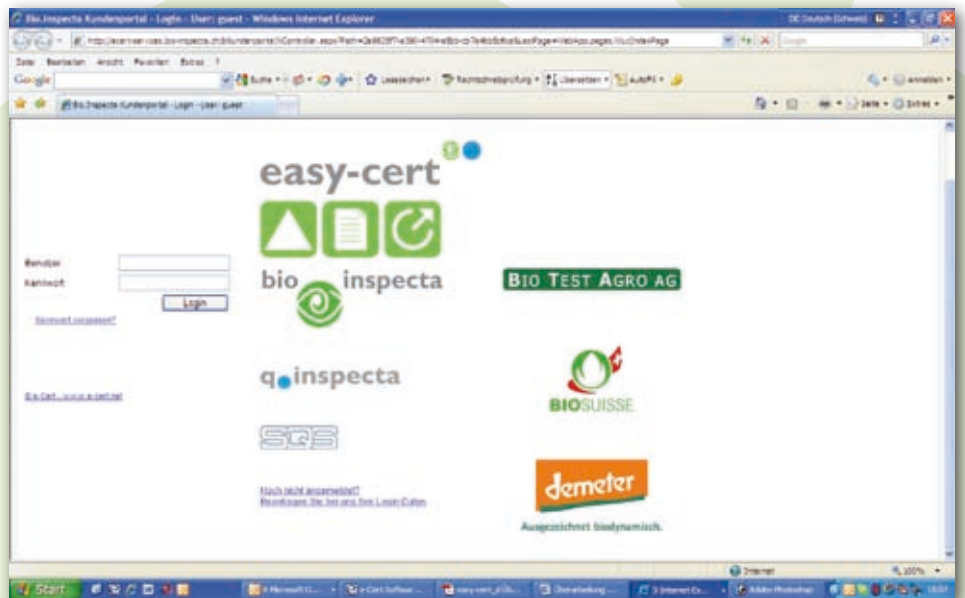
Bio.Inspecta Kundenportal - Login - User: guest - Windows Internet Explorer

Datei Bearbeiten Ansicht Favoriten Extras ?

Google

Bio.Inspecta Kundenportal - Login - User: guest

easy-cert

bio inspecta

BIO TEST AGRO AG

Benutzer

Kennwort

Login

Kennwort vergessen?

q inspecta

BIOSUISSE

Bio-Cert... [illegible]

SQS

Noch nicht angemeldet?
Beantragen Sie hier ihre Login-Daten

demeter

Ausgezeichnet biodynamisch.

Internet

100%

Start